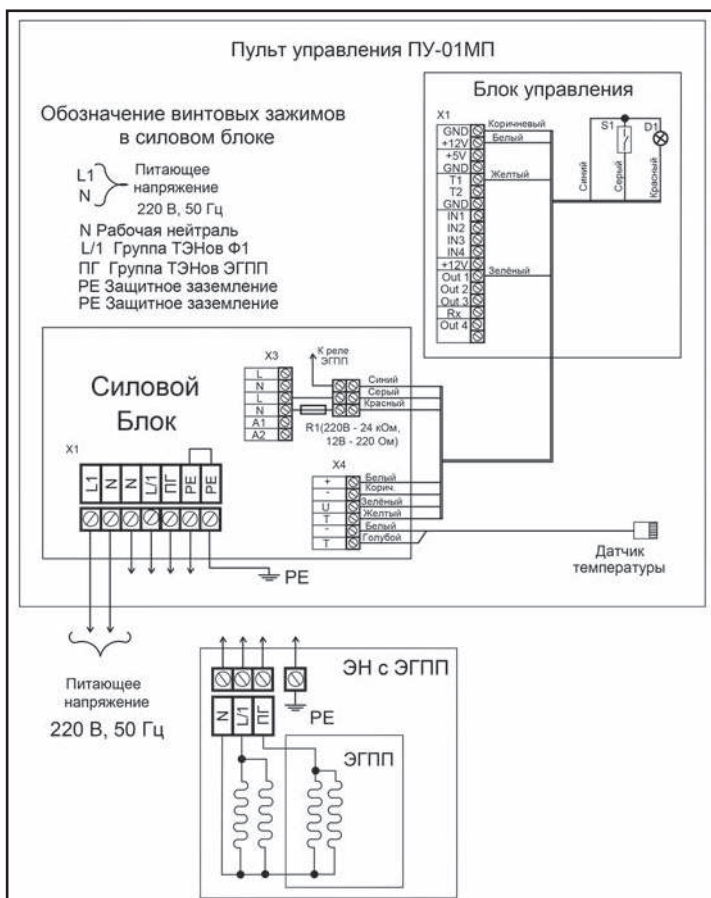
Пульт управления ПУ-01МП

Обозначение винтовых зажимов в силовом блоке

L1
N
Питающее напряжение 220 В, 50 Гц

N Рабочая нейтраль
L/1 Группа ТЭНов Ф1
ПГ Группа ТЭНов ЭГПП
PE Защитное заземление
PE Защитное заземление

Блок управления

X1
GND
+12V
+5V
GND
T1
T2
GND
IN1
IN2
IN3
IN4
+12V
Out 1
Out 2
Out 3
Rx
Out 4

Коричневый
Белый
Желтый
Зелёный

S1
D1
Синий
Серый
Красный

Силовой Блок

X3
L
N
L
N
A1
A2

К реле ЭГПП

Синий
Серый
Красный

R1(220В - 24 кОм, 12В - 220 Ом)

X1
L1
N
N
L/1
ПГ
PE
PE

X4
+
-
U
T
-
T

Белый
Корич.
Зелёный
Желтый
Белый
Голубой

Датчик температуры

PE

Питающее напряжение
220 В, 50 Гц

ЭН с ЭГПП
N
L/1
ПГ
PE

ЭГПП